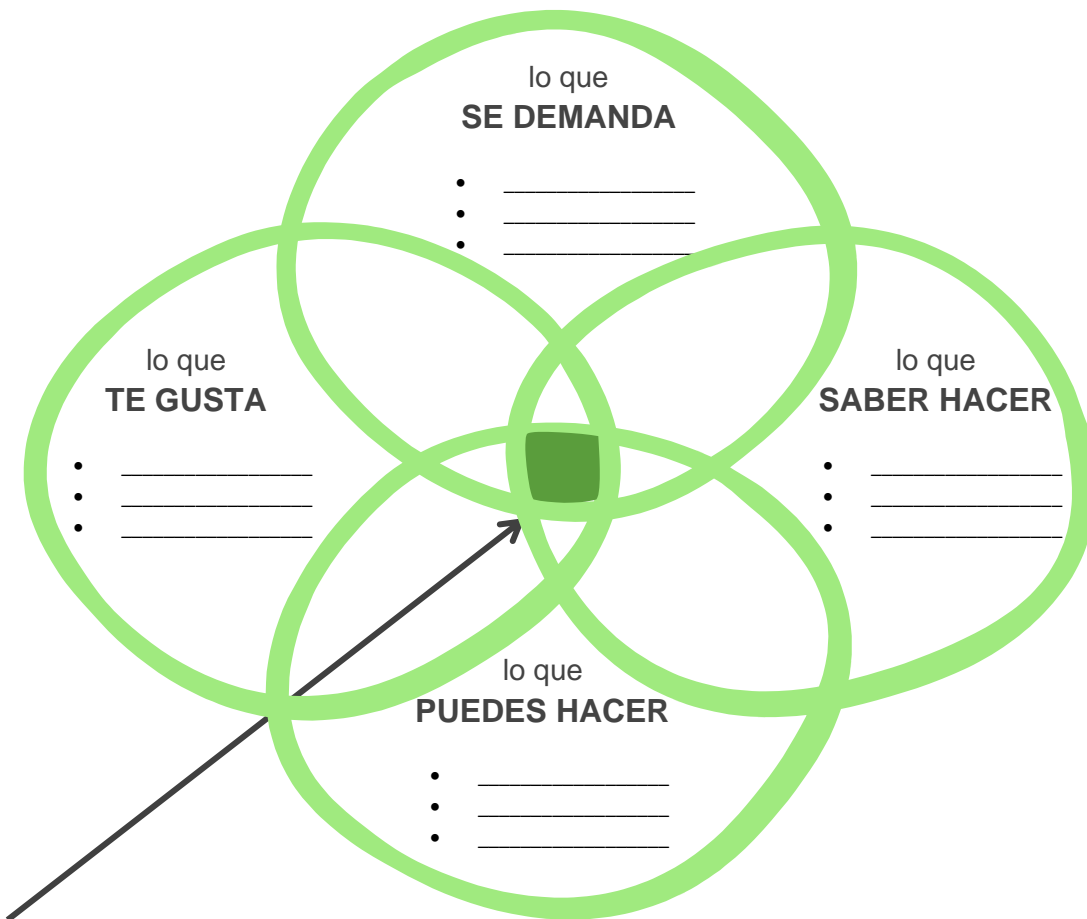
lo que
**SE DEMANDA**

- ____________
- ____________
- ____________

lo que
**TE GUSTA**

- ____________
- ____________
- ____________

lo que
**SABER HACER**

- ____________
- ____________
- ____________

lo que
**PUEDES HACER**

- ____________
- ____________
- ____________